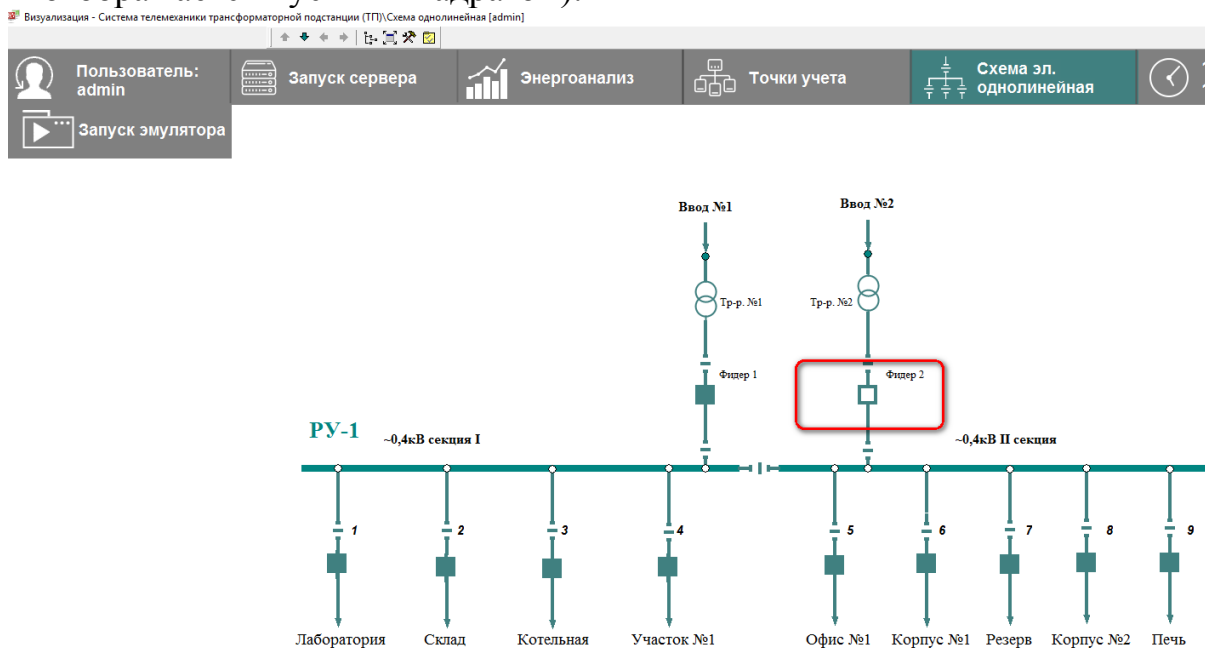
Визуализация - Система телемеханики трансформаторной подстанции (ТП)\Схема однолинейная [admin]

Пользователь: admin
Запуск сервера
Энергоанализ
Точки учета
Схема эл. однолинейная
Запуск эмулятора

Ввод №1
Ввод №2
Тр-р. №1
Тр-р. №2
Фидер 1
Фидер 2
РУ-1
~0,4кВ секция I
~0,4кВ II секция
1
2
3
4
5
6
7
8
9
Лаборатория
Склад
Котельная
Участок №1
Офис №1
Корпус №1
Резерв
Корпус №2
Печь